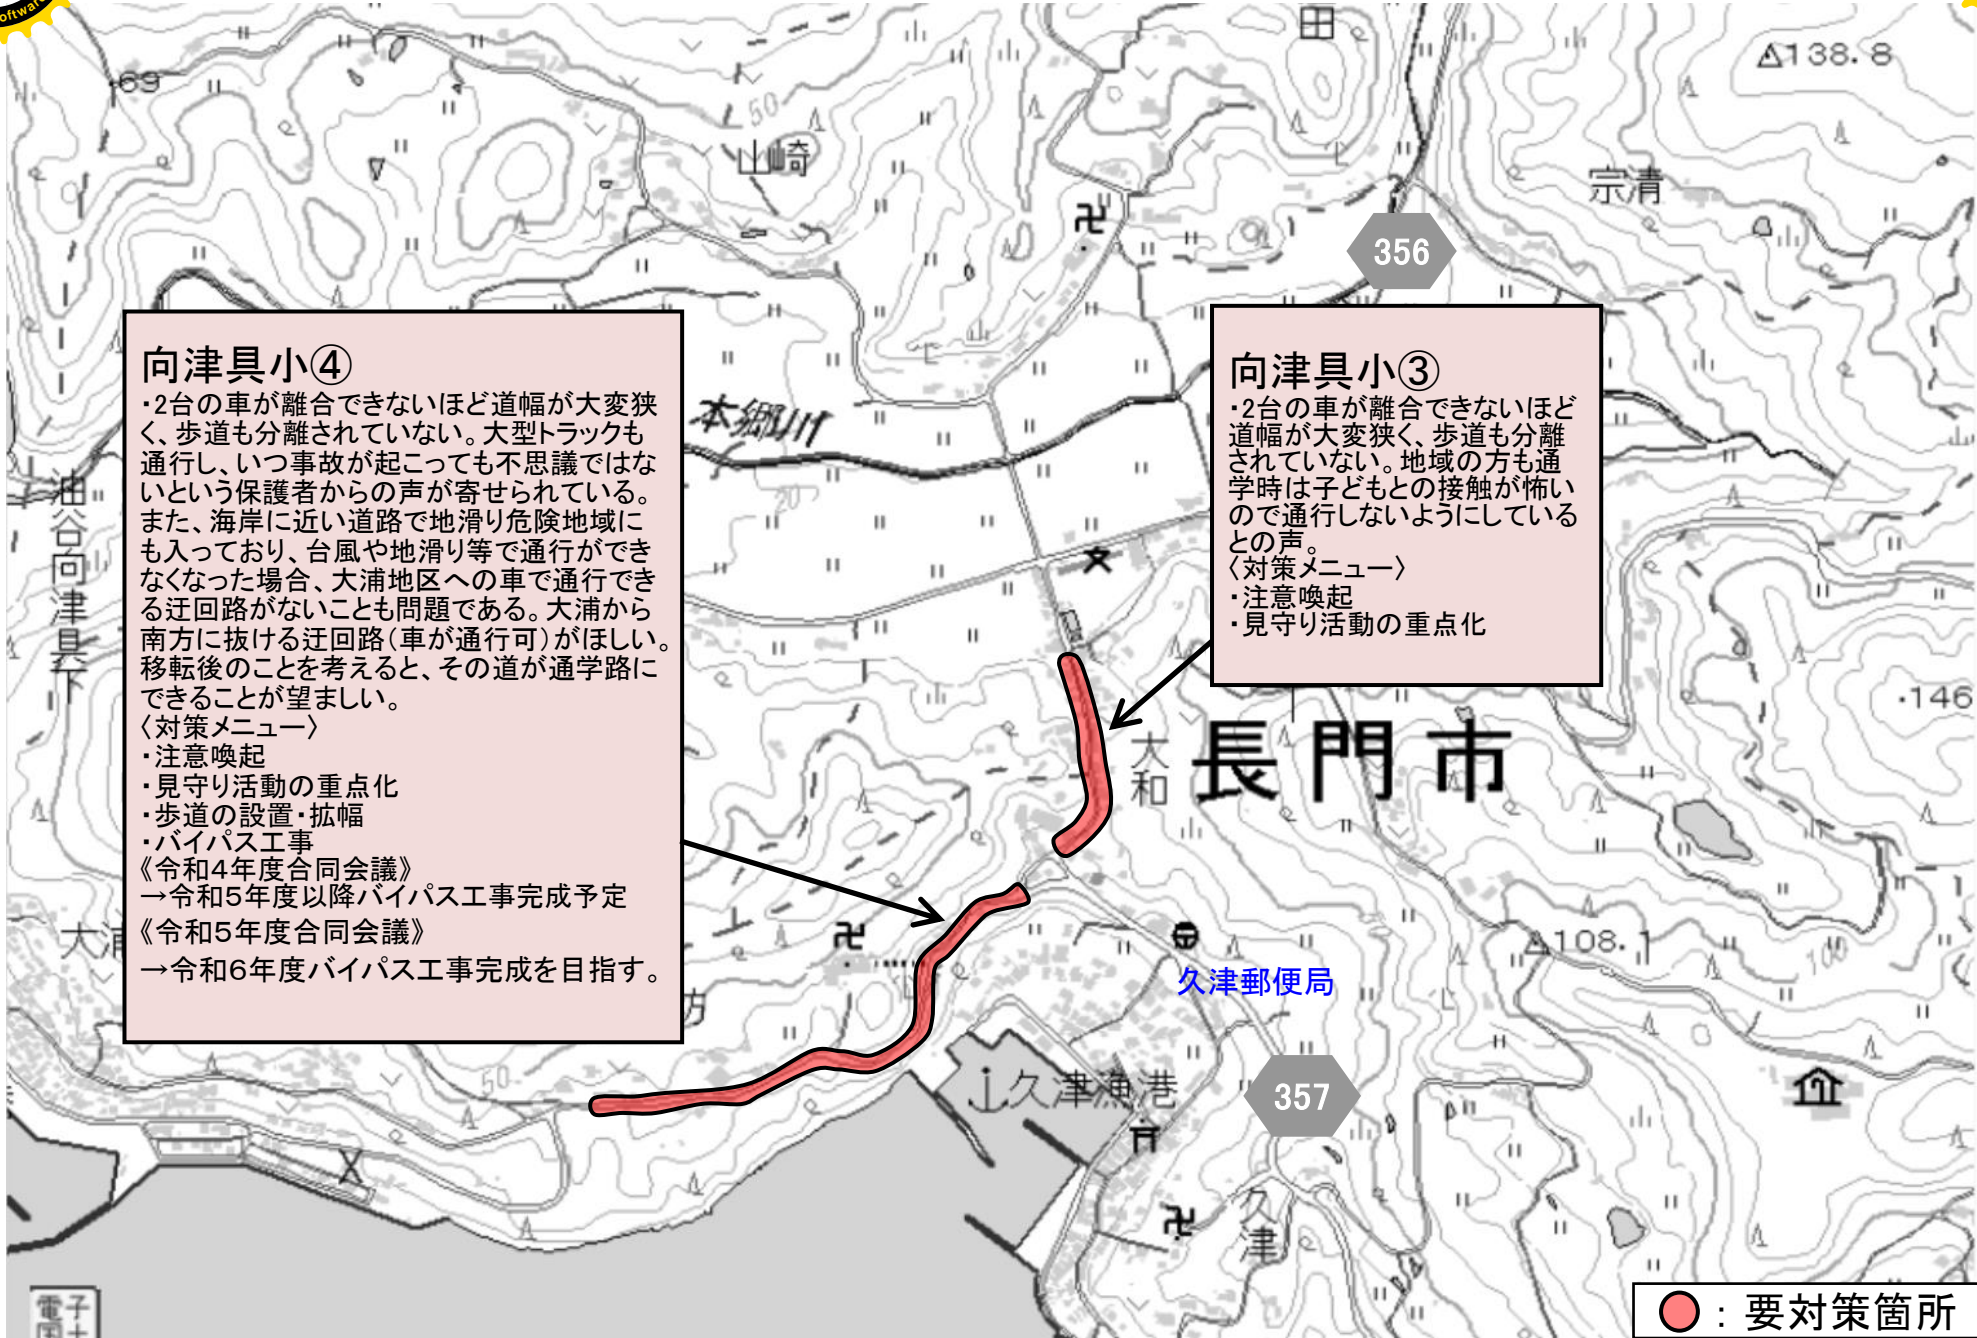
69

山崎

Δ138.8

宗清

356

向津具小④
・2台の車が離合できないほど道幅が大変狭く、歩道も分離されていない。大型トラックも通行し、いつ事故が起こっても不思議ではないという保護者からの声が寄せられている。また、海岸に近い道路で地滑り危険地域にも入っており、台風や地滑り等で通行ができなくなった場合、大浦地区への車で通行できる迂回路がないことも問題である。大浦から南方に抜ける迂回路（車が通行可）がほしい。移転後のことを考えると、その道が通学路にできることが望ましい。
〈対策メニュー〉
・注意喚起
・見守り活動の重点化
・歩道の設置・拡幅
・バイパス工事
《令和4年度合同会議》
→令和5年度以降バイパス工事完成予定
《令和5年度合同会議》
→令和6年度バイパス工事完成を目指す。

向津具小③
・2台の車が離合できないほど道幅が大変狭く、歩道も分離されていない。地域の方も通学時は子どもとの接触が怖いので通行しないようにしているとの声。
〈対策メニュー〉
・注意喚起
・見守り活動の重点化

本郷川

油谷向津具下

大和

長門市

146

大浦

久津郵便局

Δ108.1

久津漁港

357

久津

：要対策箇所